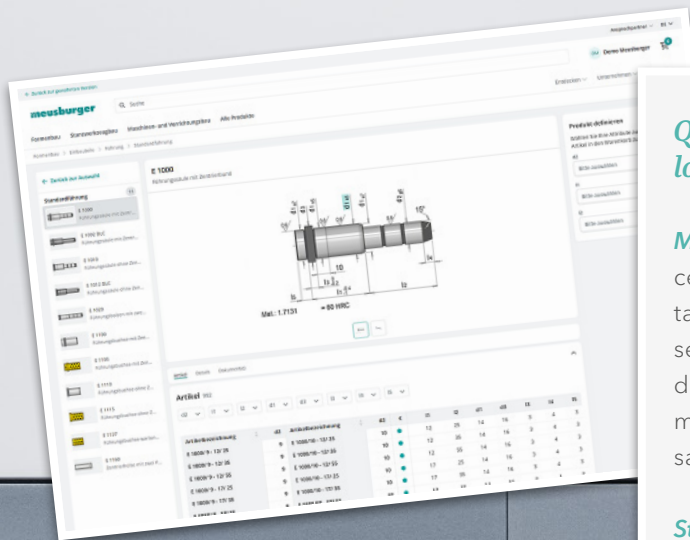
← Zurück zur gewählten Ansicht

Ansprechpartner · DE

meusburger

Suche

DM Demo Meusburger

Formenbau Stanzwerkzeugbau Maschinen- und Vorrichtungsbau Alle Produkte

Ersatzteile Unternehmen

Normalien > Führungen > Führung > Standardführung

← Zurück zur Auswahl

Standardführung

E 1000 Führungssäule mit Zentrierbund

E 1000 BLC

E 1010

E 1010 BLC

E 1020

E 1100

E 1106

E 1110

E 1115

E 1120

E 1150

E 1000

Führungssäule mit Zentrierbund

Mat.: 1.7131 ≈ 60 HRC

Artikel 952

Artikelbezeichnung

E 1000/8 - 13/ 25

E 1000/8 - 13/ 30

E 1000/8 - 13/ 35

E 1000/8 - 17/ 25

E 1000/8 - 17/ 30

Produkt definieren

Q
lo

M
ce
ta
se
d
m
sa

St